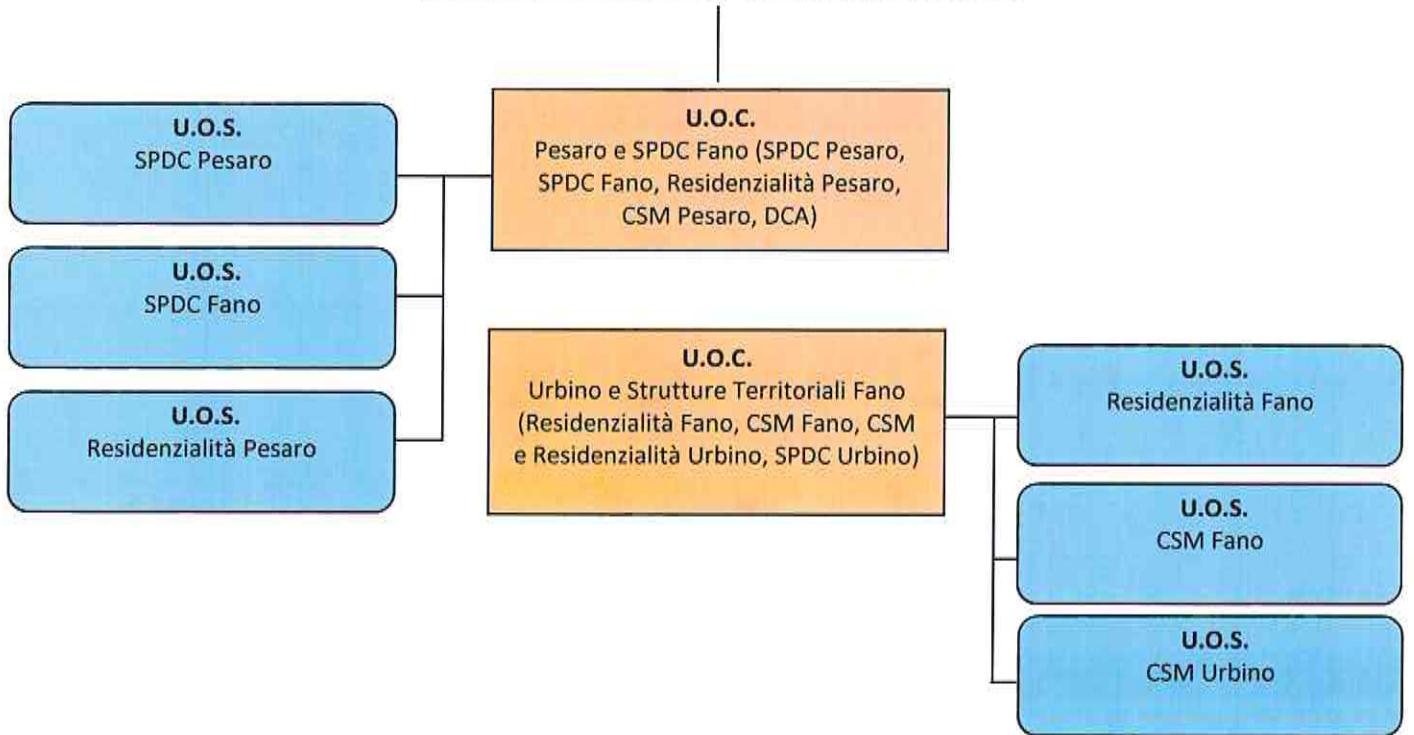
U.O.S.
SPDC Pesaro

U.O.C.
Pesaro e SPDC Fano (SPDC Pesaro, SPDC Fano, Residenzialità Pesaro, CSM Pesaro, DCA)

U.O.S.
SPDC Fano

U.O.S.
Residenzialità Pesaro

U.O.C.
Urbino e Strutture Territoriali Fano (Residenzialità Fano, CSM Fano, CSM e Residenzialità Urbino, SPDC Urbino)

U.O.S.
Residenzialità Fano

U.O.S.
CSM Fano

U.O.S.
CSM Urbino